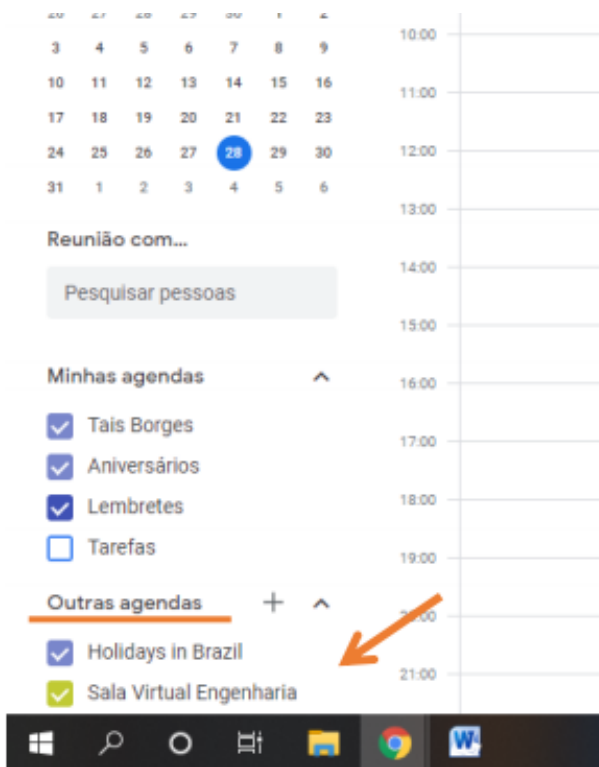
| | | | | | | |
|---|---|---|---|---|---|---|
| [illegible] | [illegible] | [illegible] | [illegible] | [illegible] | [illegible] | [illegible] |
| 3 | 4 | 5 | 6 | 7 | 8 | 9 |
| 10 | 11 | 12 | 13 | 14 | 15 | 16 |
| 17 | 18 | 19 | 20 | 21 | 22 | 23 |
| 24 | 25 | 26 | 27 | 28 | 29 | 30 |
| 31 | 1 | 2 | 3 | 4 | 5 | 6 |

Reunião com...

Pesquisar pessoas

Minhas agendas

Tais Borges

Aniversários

Lembretes

Tarefas

Outras agendas +

Holidays in Brazil

Sala Virtual Engenharia

10:00
11:00
12:00
13:00
14:00
15:00
16:00
17:00
18:00
19:00
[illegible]
21:00